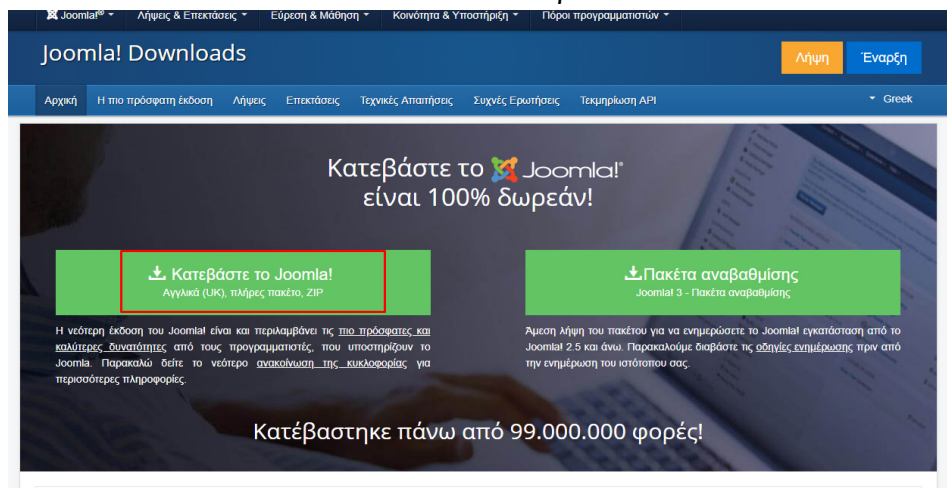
Joomla!® ▾ Λήψεις & Επεκτάσεις ▾ Εύρεση & Μάθηση ▾ Κοινότητα & Υποστήριξη ▾ Πόροι προγραμματιστών ▾

Joomla! Downloads

Λήψη Έναρξη

Αρχική Η πιο πρόσφατη έκδοση Λήψεις Επεκτάσεις Τεχνικές Απαιτήσεις Συχνές Ερωτήσεις Τεκμηρίωση API ▾ Greek

Κατεβάστε το Joomla!® είναι 100% δωρεάν!

Κατεβάστε το Joomla!
Αγγλικά (UK), πλήρες πακέτο, ZIP

Η νεότερη έκδοση του Joomla! είναι και περιλαμβάνει τις πιο πρόσφατες και καλύτερες δυνατότητες από τους προγραμματιστές, που υποστηρίζουν το Joomla. Παρακαλώ δείτε το νεότερο ανακοίνωση της κυκλοφορίας για περισσότερες πληροφορίες.

Πακέτα αναβαθμίσης
Joomla! 3 - Πακέτα αναβαθμίσης

Άμεση λήψη του πακέτου για να ενημερώσετε το Joomla! εγκατάσταση από το Joomla! 2.5 και άνω. Παρακαλούμε διαβάστε τις οδηγίες ενημέρωσης πριν από την ενημέρωση του ιστότοπου σας.

Κατέβαστηκε πάνω από 99.000.000 φορές!